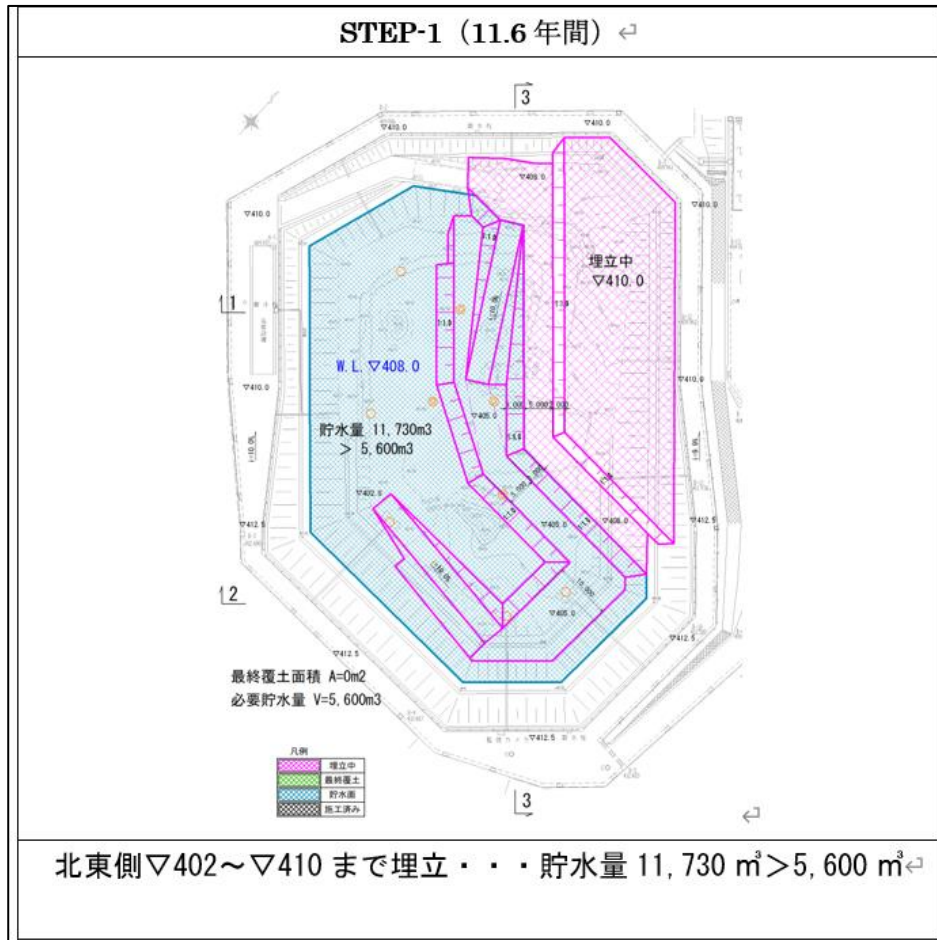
STEP-1（11.6 年間）

3

▽410.0

▽408.0

▽410.0

埋立中
▽410.0

1

W.L.▽408.0

▽410.0

▽405.0

貯水量 11,730m3
＞ 5,600m3

▽402.0

▽405.0

▽408.0

▽412.5

▽412.5

▽405.0

2

▽412.5

▽412.5

最終覆土面積 A=0m2
必要貯水量 V=5,600m3

▽412.5

凡例

| | 埋立中 |
|---|---|
| | 最終覆土 |
| | 貯水面 |
| | 施工済み |

3

北東側▽402～▽410 まで埋立・・・貯水量 11,730 ㎥＞5,600 ㎥